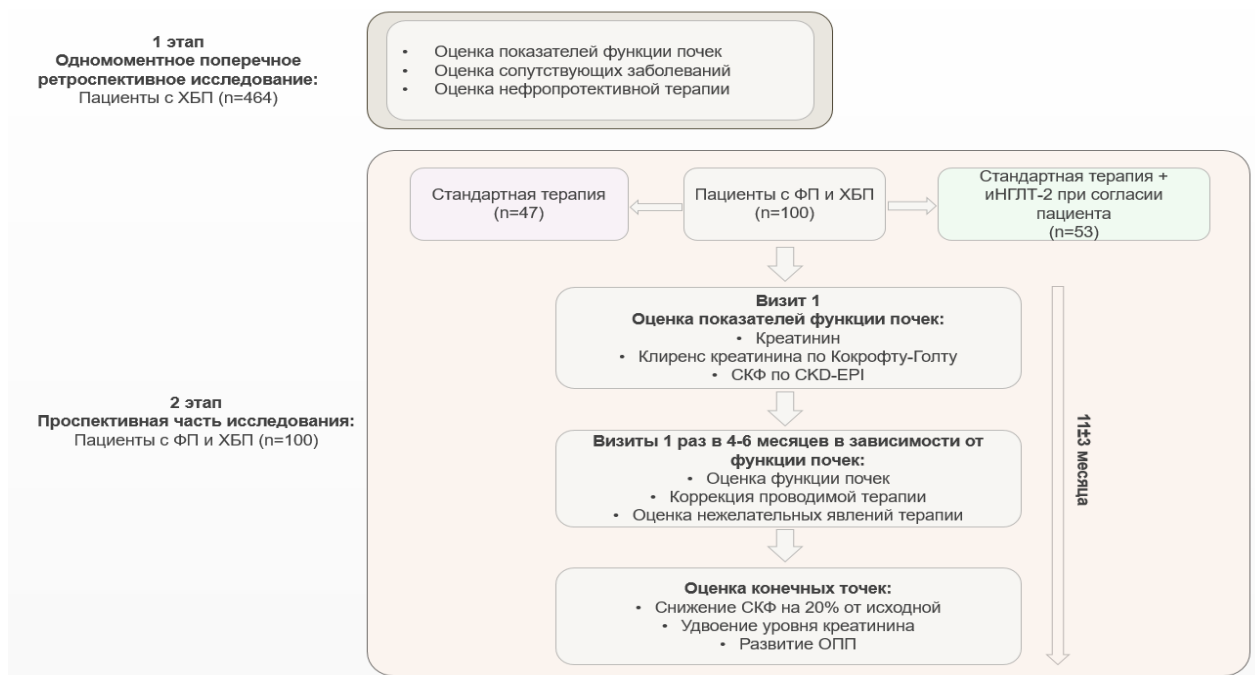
1 этап
Одномоментное поперечное ретроспективное исследование:
Пациенты с ХБП (n=464)

• Оценка показателей функции почек
• Оценка сопутствующих заболеваний
• Оценка нефропротективной терапии

Стандартная терапия (n=47)

Пациенты с ФП и ХБП (n=100)

Стандартная терапия + иНГЛТ-2 при согласии пациента (n=53)

2 этап
Проспективная часть исследования:
Пациенты с ФП и ХБП (n=100)

Визит 1
Оценка показателей функции почек:
• Креатинин
• Клиренс креатинина по Кокрофту-Голту
• СКФ по CKD-EPI

Визиты 1 раз в 4-6 месяцев в зависимости от функции почек:
• Оценка функции почек
• Коррекция проводимой терапии
• Оценка нежелательных явлений терапии

Оценка конечных точек:
• Снижение СКФ на 20% от исходной
• Удвоение уровня креатинина
• Развитие ОПП

11±3 месяца